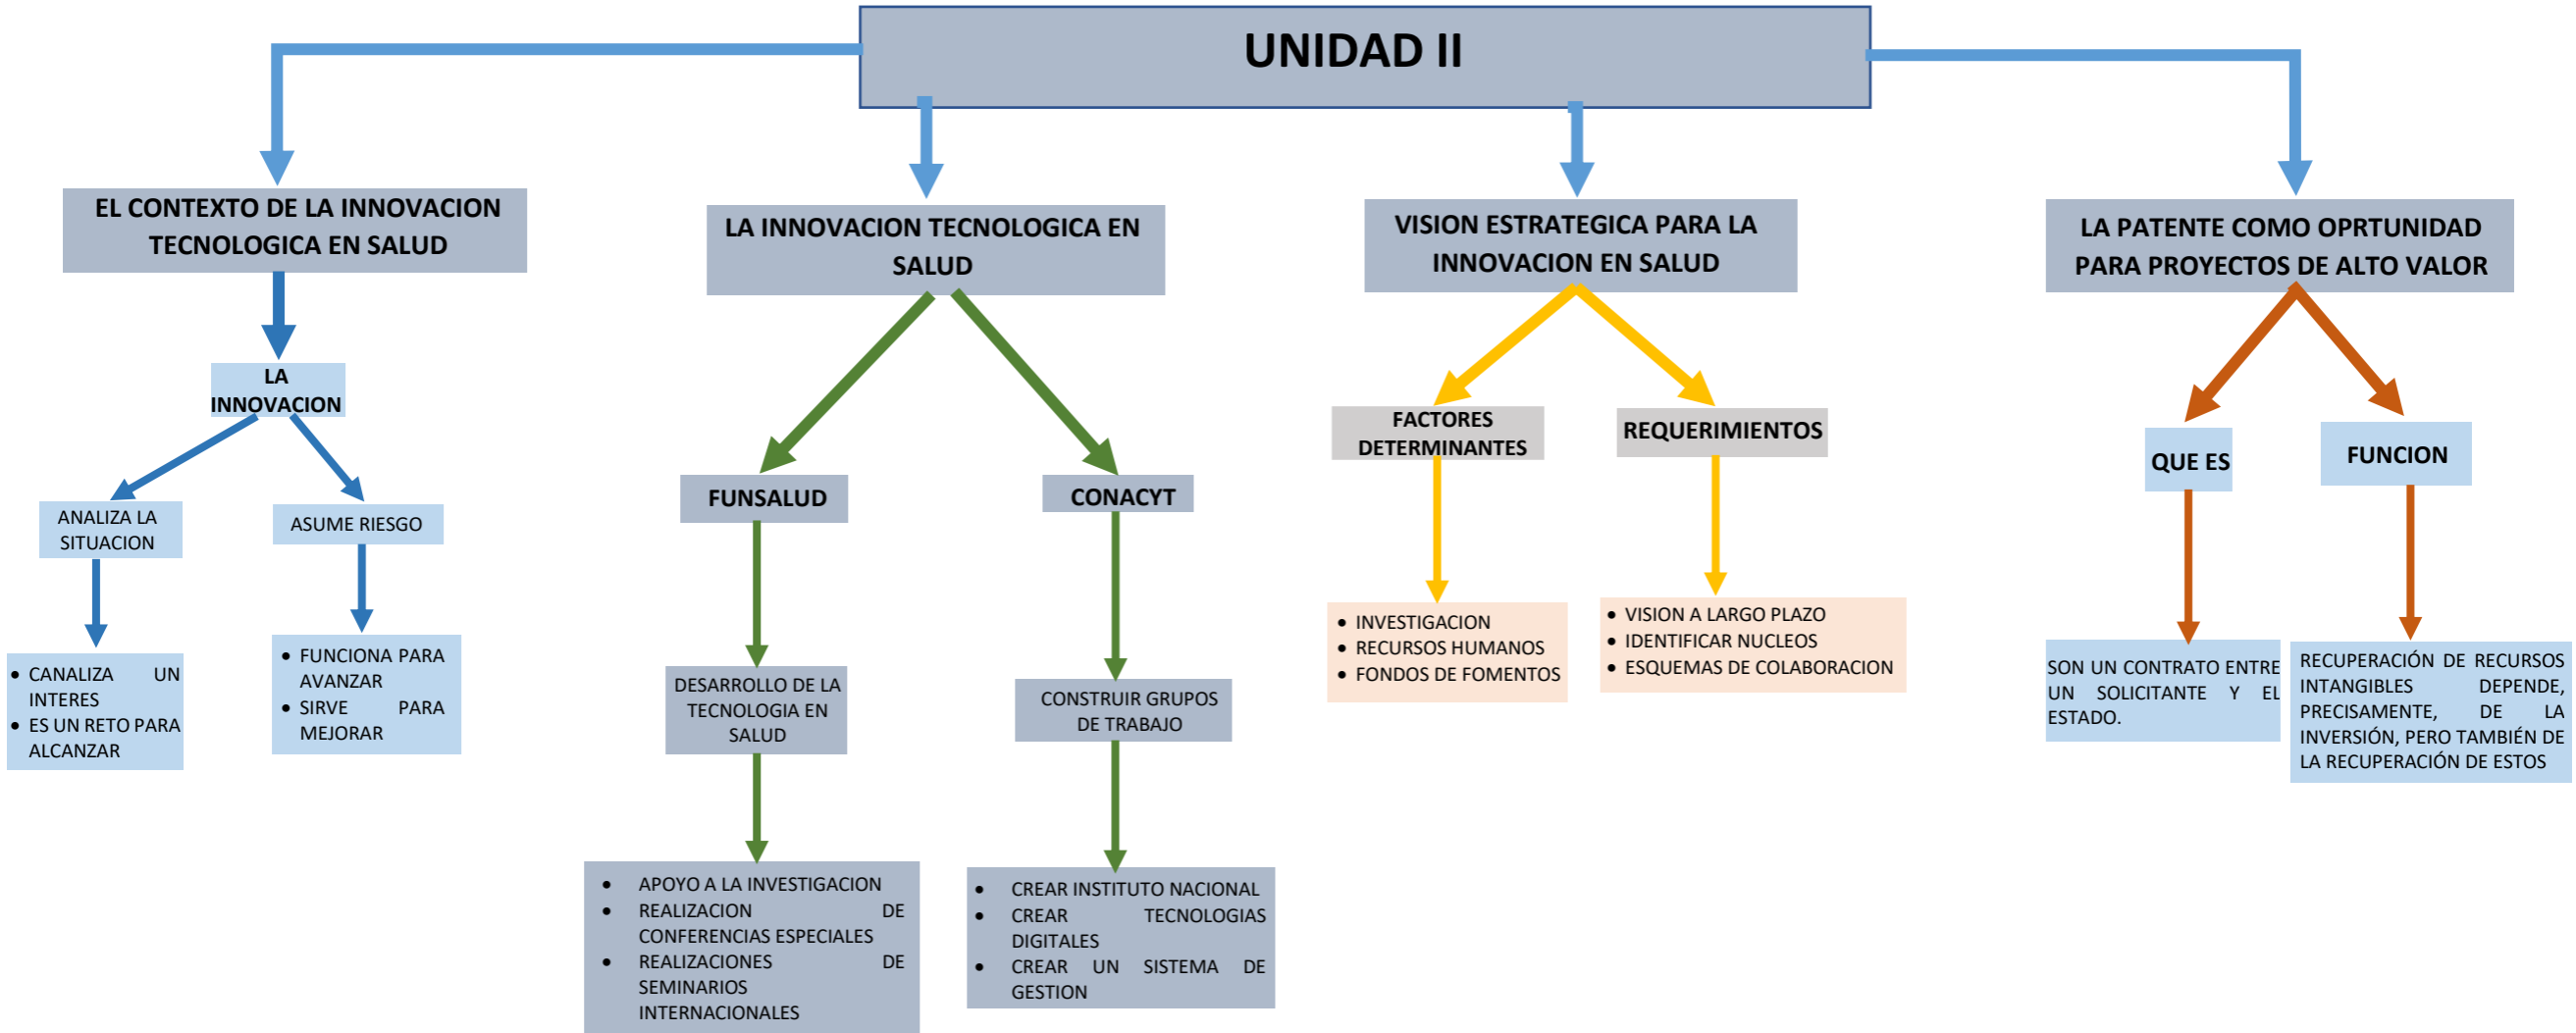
UNIDAD II

EL CONTEXTO DE LA INNOVACION TECNOLOGICA EN SALUD

LA INNOVACION

ANALIZA LA SITUACION

ASUME RIESGO

- CANALIZA UN INTERES
- ES UN RETO PARA ALCANZAR

- FUNCIONA PARA AVANZAR
- SIRVE PARA MEJORAR

LA INNOVACION TECNOLOGICA EN SALUD

FUNSALUD

CONACYT

DESARROLLO DE LA TECNOLOGIA EN SALUD

CONSTRUIR GRUPOS DE TRABAJO

- APOYO A LA INVESTIGACION
- REALIZACION DE CONFERENCIAS ESPECIALES
- REALIZACIONES DE SEMINARIOS INTERNACIONALES

- CREAR INSTITUTO NACIONAL
- CREAR TECNOLOGIAS DIGITALES
- CREAR UN SISTEMA DE GESTION

VISION ESTRATEGICA PARA LA INNOVACION EN SALUD

FACTORES DETERMINANTES

REQUERIMIENTOS

- INVESTIGACION
- RECURSOS HUMANOS
- FONDOS DE FOMENTOS

- VISION A LARGO PLAZO
- IDENTIFICAR NUCLEOS
- ESQUEMAS DE COLABORACION

LA PATENTE COMO OPRTUNIDAD PARA PROYECTOS DE ALTO VALOR

QUE ES

FUNCION

SON UN CONTRATO ENTRE UN SOLICITANTE Y EL ESTADO.

RECUPERACIÓN DE RECURSOS INTANGIBLES DEPENDE, PRECISAMENTE, DE LA INVERSIÓN, PERO TAMBIÉN DE LA RECUPERACIÓN DE ESTOS